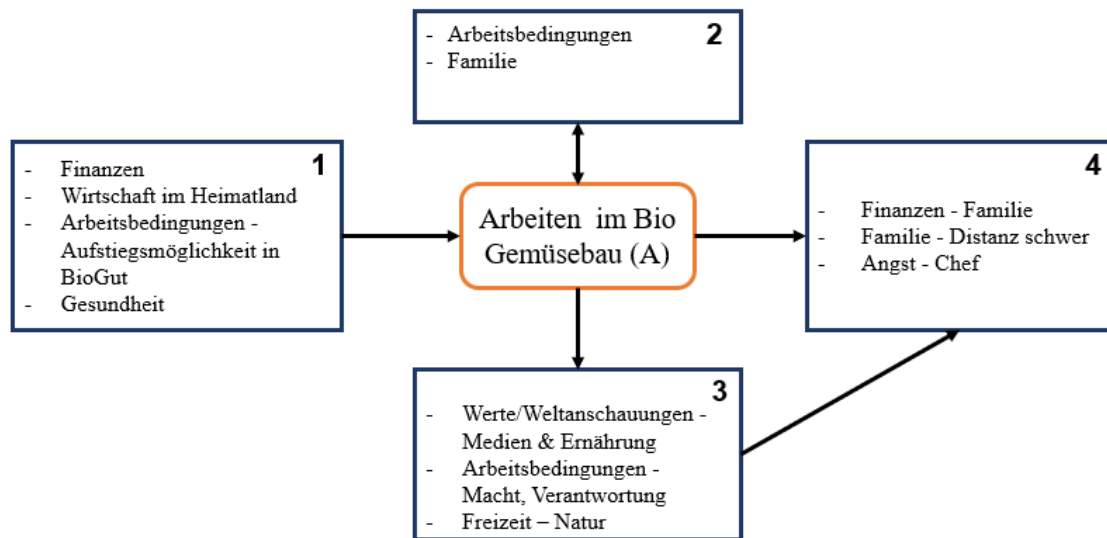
- Arbeitsbedingungen
- Familie

2

- Finanzen
- Wirtschaft im Heimatland
- Arbeitsbedingungen - Aufstiegsmöglichkeit in BioGut
- Gesundheit

1

Arbeiten im Bio Gemüsebau (A)

4

- Finanzen - Familie
- Familie - Distanz schwer
- Angst - Chef

3

- Werte/Weltanschauungen - Medien & Ernährung
- Arbeitsbedingungen - Macht, Verantwortung
- Freizeit – Natur